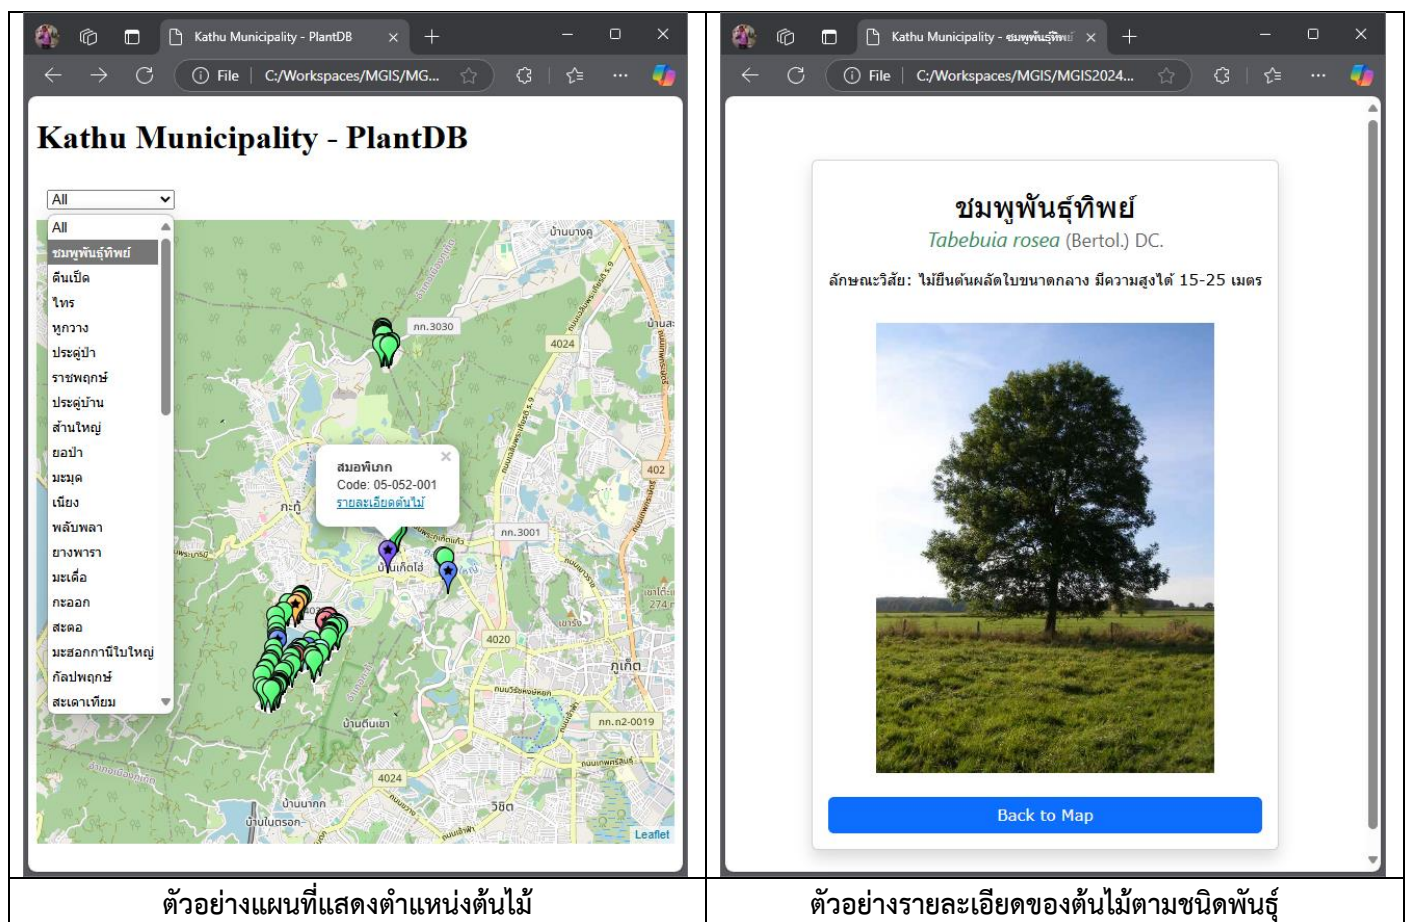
| Kathu Municipality - PlantDB<br>File C:/Workspaces/MGIS/MG...<br><br>**Kathu Municipality - PlantDB**<br><br>All<br>All<br>ชมพูพันธุ์ทิพย์<br>ตีนเป็ด<br>ไทร<br>หูกวาง<br>ประดู่ป่า<br>ราชพฤกษ์<br>ประดู่บ้าน<br>สำนใหญ่<br>ยอป่า<br>มะมุด<br>เนียง<br>พลับพลา<br>ยางพารา<br>มะเดื่อ<br>กะออก<br>สะตอ<br>มะฮอกกานีใบใหญ่<br>กัลปพฤกษ์<br>สะเดาเทียม<br><br>สมอพิเภก<br>Code: 05-052-001<br>รายละเอียดต้นไม้<br><br>ทล.3030 4024 402 ทล.3001 4020 ภูเก็ต ทล.n2-0019 4024 บ้านบางคู บ้านเกิดไฮ้ กะทู้ บ้านต้นเปา บ้านนากก บ้านในทรอก วิชิต Leaflet | Kathu Municipality - ชมพูพันธุ์ทิพย์<br>File C:/Workspaces/MGIS/MGIS2024...<br><br>**ชมพูพันธุ์ทิพย์**<br>*Tabebuia rosea* (Bertol.) DC.<br><br>ลักษณะวิสัย: ไม้ยืนต้นผลัดใบขนาดกลาง มีความสูงได้ 15-25 เมตร<br><br>Back to Map |
|---|---|
| **ตัวอย่างแผนที่แสดงตำแหน่งต้นไม้** | **ตัวอย่างรายละเอียดของต้นไม้ตามชนิดพันธุ์** |